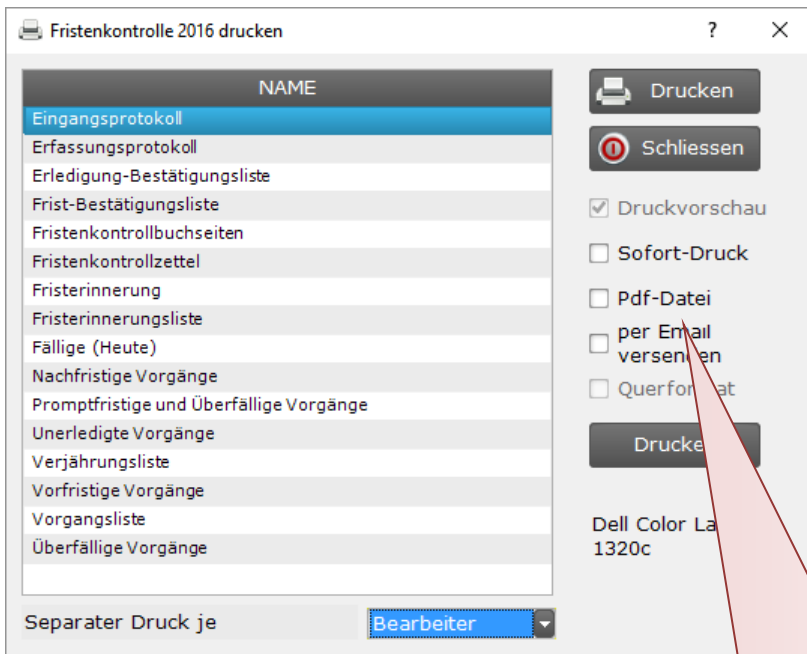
Fristenkontrolle 2016 drucken

?

NAME

Eingangsprotokoll
Erfassungsprotokoll
Erledigung-Bestätigungsliste
Frist-Bestätigungsliste
Fristenkontrollbuchseiten
Fristenkontrollzettel
Fristerinnerung
Fristerinnerungsliste
Fällige (Heute)
Nachfristige Vorgänge
Promptfristige und Überfällige Vorgänge
Unerledigte Vorgänge
Verjährungsliste
Vorfristige Vorgänge
Vorgangsliste
Überfällige Vorgänge

Separater Druck je

Bearbeiter

Drucken

Schliessen

Druckvorschau

Sofort-Druck

Pdf-Datei

per Em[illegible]l versen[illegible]en

Querfor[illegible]at

Drucke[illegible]

Dell Color La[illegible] 1320c